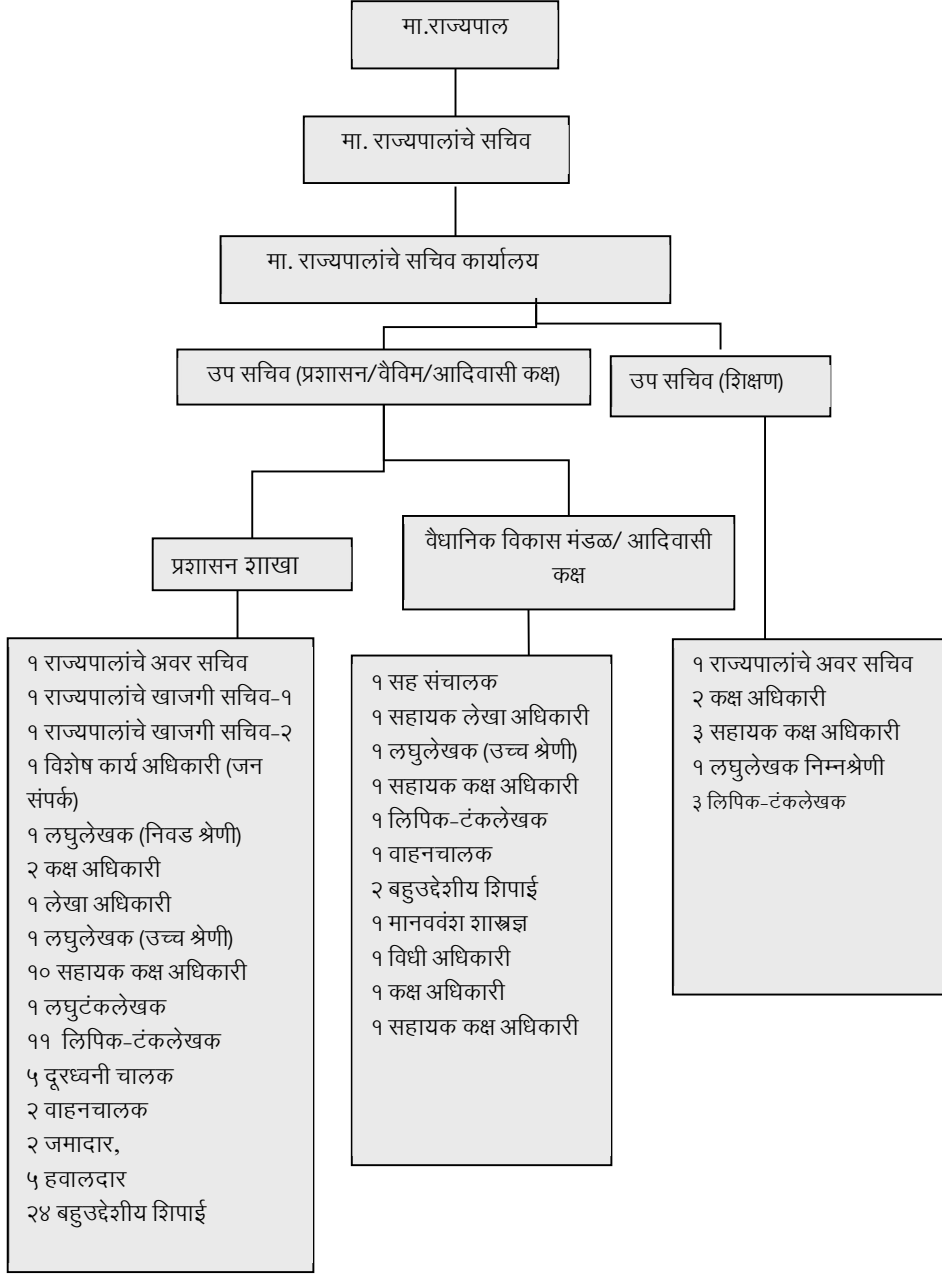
मा.राज्यपाल

मा. राज्यपालांचे सचिव

मा. राज्यपालांचे सचिव कार्यालय

उप सचिव (प्रशासन/वैविम/आदिवासी कक्ष)

उप सचिव (शिक्षण)

प्रशासन शाखा

वैधानिक विकास मंडळ/ आदिवासी कक्ष

१ राज्यपालांचे अवर सचिव
१ राज्यपालांचे खाजगी सचिव-१
१ राज्यपालांचे खाजगी सचिव-२
१ विशेष कार्य अधिकारी (जन संपर्क)
१ लघुलेखक (निवड श्रेणी)
२ कक्ष अधिकारी
१ लेखा अधिकारी
१ लघुलेखक (उच्च श्रेणी)
१० सहायक कक्ष अधिकारी
१ लघुटंकलेखक
११ लिपिक-टंकलेखक
५ दूरध्वनी चालक
२ वाहनचालक
२ जमादार,
५ हवालदार
२४ बहुउद्देशीय शिपाई

१ सह संचालक
१ सहायक लेखा अधिकारी
१ लघुलेखक (उच्च श्रेणी)
१ सहायक कक्ष अधिकारी
१ लिपिक-टंकलेखक
१ वाहनचालक
२ बहुउद्देशीय शिपाई
१ मानववंश शास्त्रज्ञ
१ विधी अधिकारी
१ कक्ष अधिकारी
१ सहायक कक्ष अधिकारी

१ राज्यपालांचे अवर सचिव
२ कक्ष अधिकारी
३ सहायक कक्ष अधिकारी
१ लघुलेखक निम्नश्रेणी
३ लिपिक-टंकलेखक